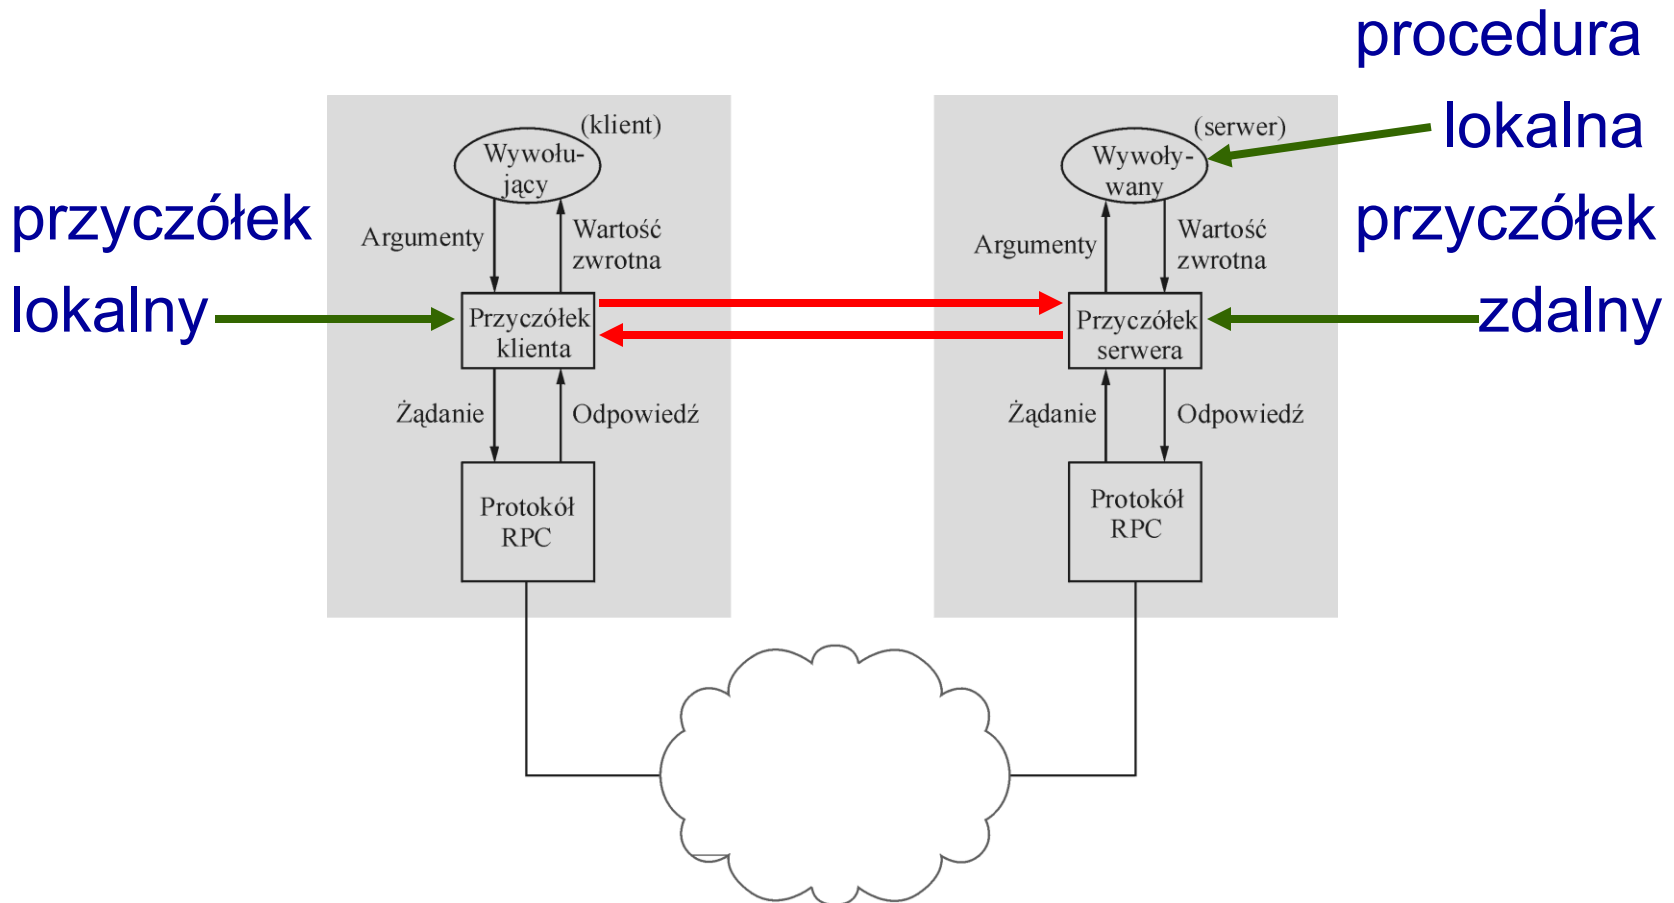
procedura lokalna

przyczółek lokalny

przyczółek zdalny

(klient)
Wywołujący
Argumenty
Wartość zwrotna
Przyczółek klienta
Żądanie
Odpowiedź
Protokół RPC

(serwer)
Wywoływany
Argumenty
Wartość zwrotna
Przyczółek serwera
Żądanie
Odpowiedź
Protokół RPC